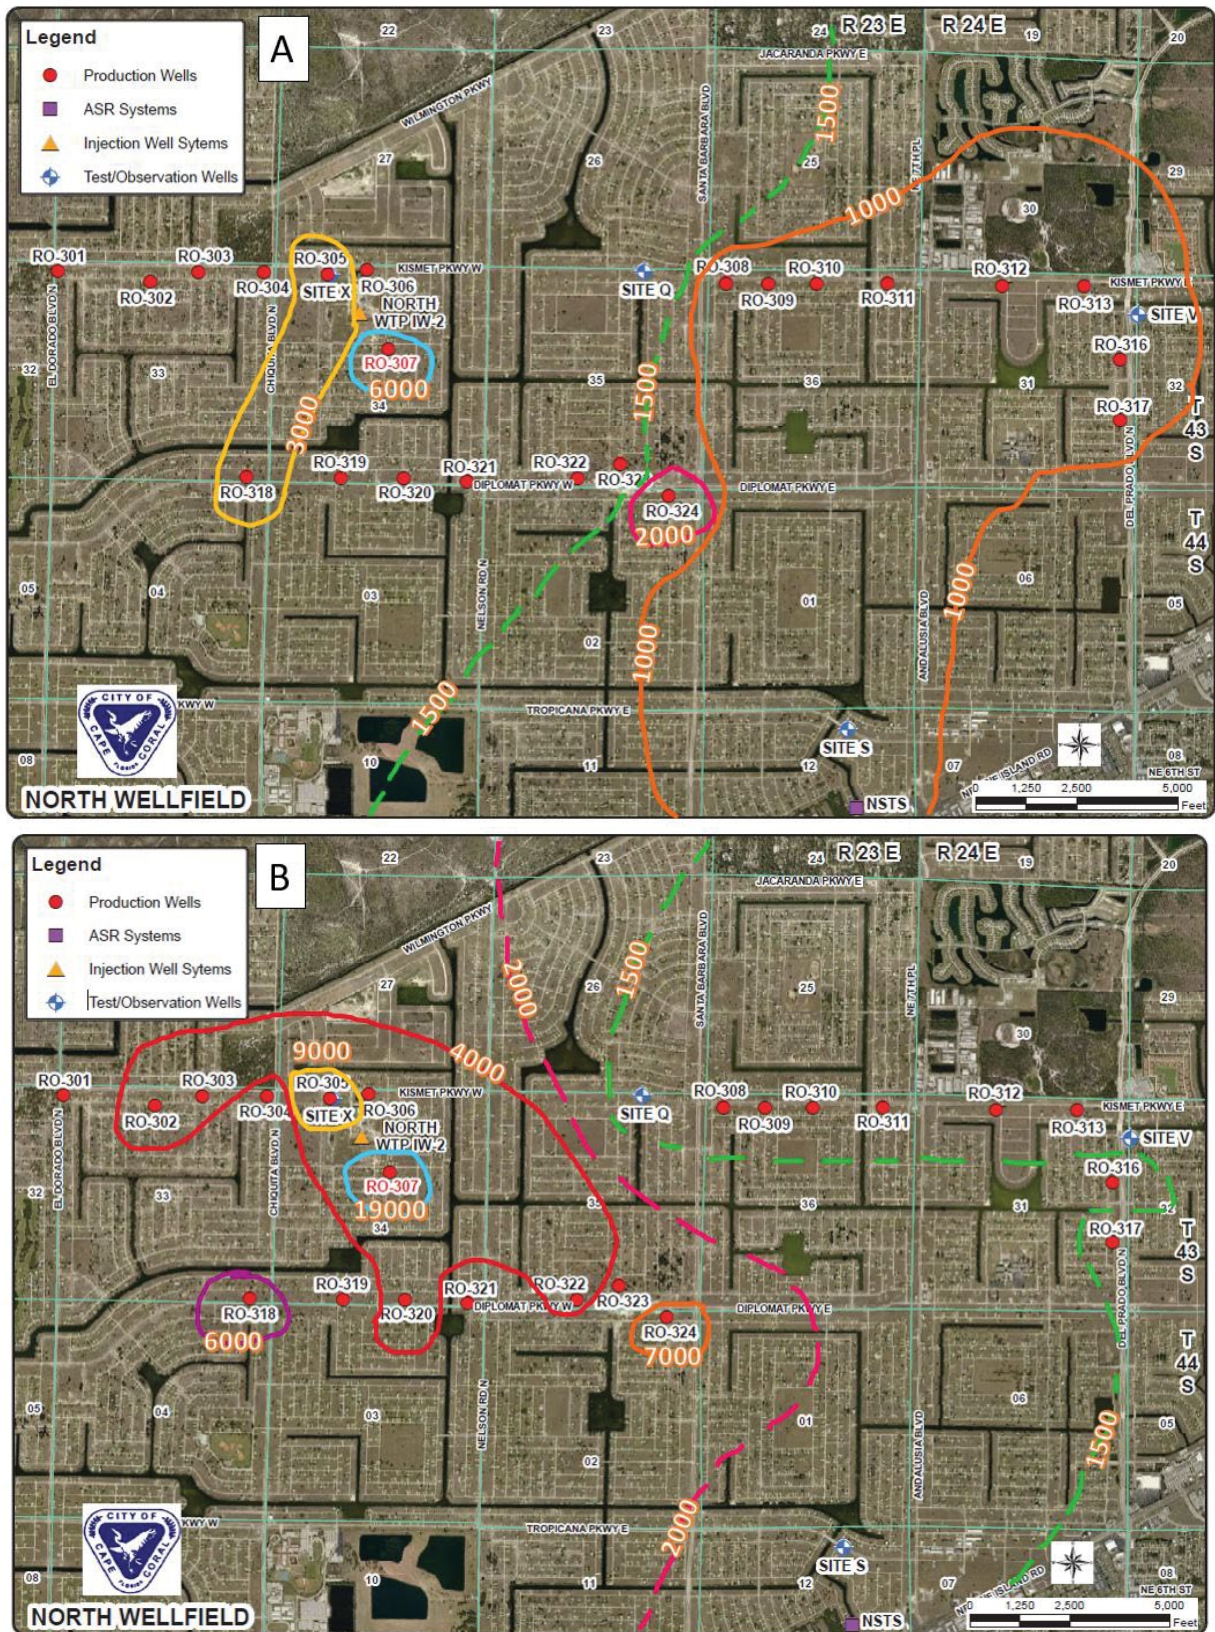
Legend
Production Wells
ASR Systems
Injection Well Sytems
Test/Observation Wells

A

22
23
24
R 23 E
R 24 E
19
20
JACARANDA PKWY E
WILMINGTON PKWY
1500
27
26
25
29
SANTA BARBARA BLVD
NE 7TH PL
1000
30
RO-301
RO-303
RO-305
KISMET PKWY W
SITE Q
RO-308
RO-310
RO-312
KISMET PKWY E
RO-302
RO-304
SITE X
RO-306
RO-309
RO-311
RO-313
SITE V
NORTH WTP IW-2
RO-316
EL DORADO BLVD N
CHIQUITA BLVD N
RO-307
6000
35
36
32
33
34
31
1500
3000
RO-317
T 43 S
RO-319
RO-321
RO-322
RO-32
DIPLOMAT PKWY W
DIPLOMAT PKWY E
RO-318
RO-320
RO-324
2000
DEL PRADO BLVD N
T 44 S
05
04
03
NELSON RD N
01
06
05
1000
1000
02
ANDALUSIA BLVD
CITY OF CAPE CORAL FLORIDA
KWY W
1500
TROPICANA PKWY E
SITE S
08
10
11
12
07
NE 6TH ST
NORTH WELLFIELD
NSTS
0 1,250 2,500 5,000 Feet

Legend
Production Wells
ASR Systems
Injection Well Sytems
Test/Observation Wells

B

22
23
24
R 23 E
R 24 E
19
20
JACARANDA PKWY E
WILMINGTON PKWY
2000
1500
27
26
25
29
SANTA BARBARA BLVD
NE 7TH PL
30
9000
4000
RO-301
RO-303
RO-305
KISMET PKWY W
SITE Q
RO-308
RO-310
RO-312
KISMET PKWY E
RO-302
RO-304
SITE X
RO-306
RO-309
RO-311
RO-313
SITE V
NORTH WTP IW-2
RO-316
EL DORADO BLVD N
CHIQUITA BLVD N
RO-307
19000
35
36
32
33
34
31
RO-317
T 43 S
RO-319
RO-321
RO-322
RO-323
DIPLOMAT PKWY W
DIPLOMAT PKWY E
RO-318
RO-320
RO-324
6000
7000
DEL PRADO BLVD N
T 44 S
05
04
03
NELSON RD N
01
06
05
1500
02
ANDALUSIA BLVD
2000
CITY OF CAPE CORAL FLORIDA
KWY W
TROPICANA PKWY E
SITE S
08
10
11
12
07
NE 6TH ST
NORTH WELLFIELD
NSTS
0 1,250 2,500 5,000 Feet